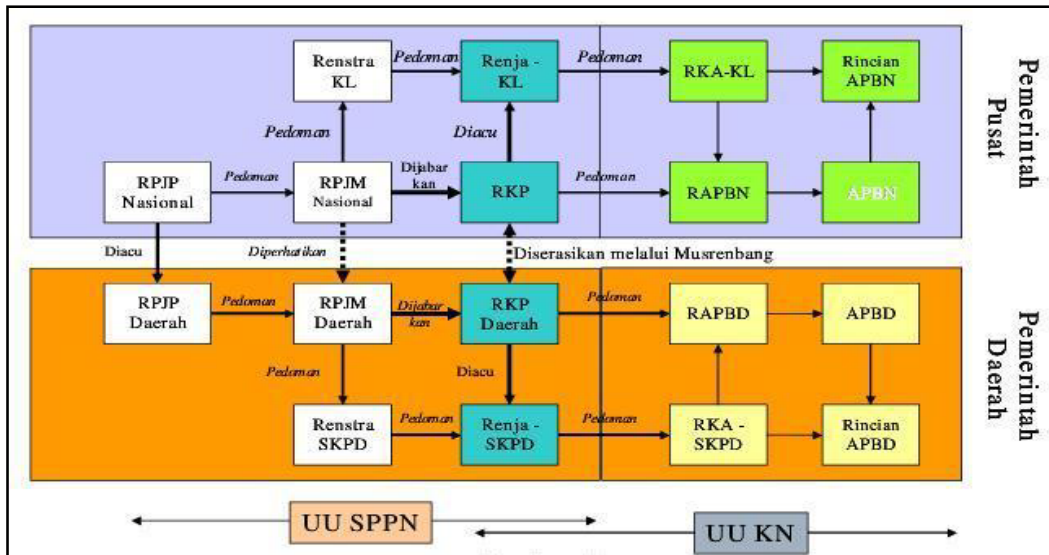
Renstra KL

Pedoman

Renja - KL

Pedoman

RKA-KL

Rincian APBN

Pemerintah Pusat

Pedoman

Diacu

RPJP Nasional

Pedoman

RPJM Nasional

Dijabar kan

RKP

Pedoman

RAPBN

APBN

Diacu

Diperhatikan

Diserasikan melalui Musrenbang

RPJP Daerah

Pedoman

RPJM Daerah

Dijabar kan

RKP Daerah

Pedoman

RAPBD

APBD

Pemerintah Daerah

Pedoman

Diacu

Renstra SKPD

Pedoman

Renja - SKPD

Pedoman

RKA - SKPD

Rincian APBD

UU SPPN

UU KN